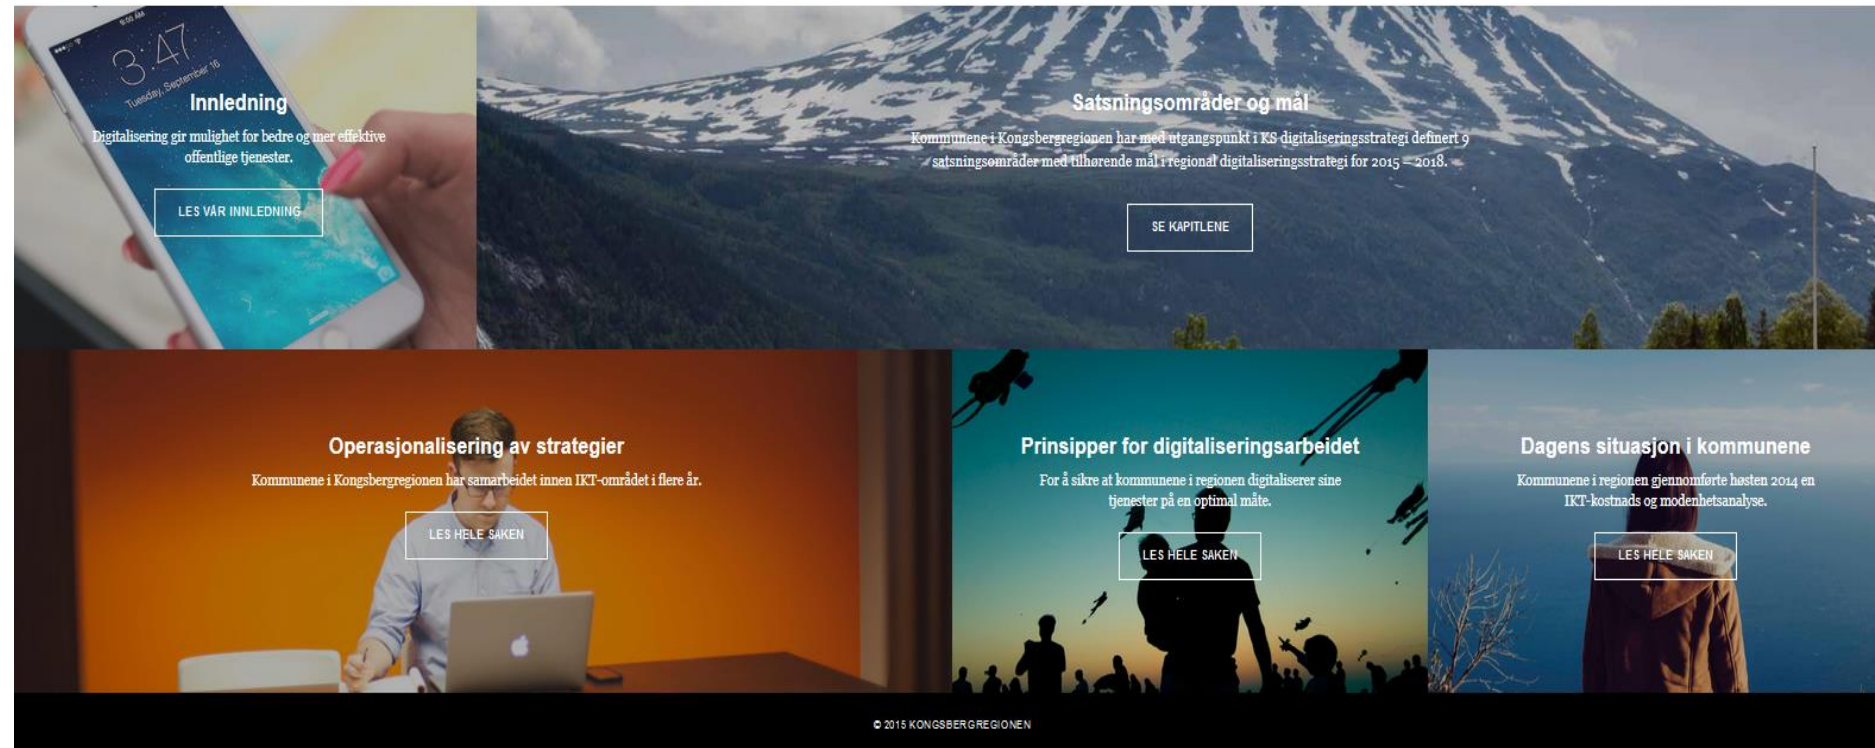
3:47
Tuesday, September 16

Innledning

Digitalisering gir mulighet for bedre og mer effektive offentlige tjenester.

LES VÅR INNLEDNING

Satsningsområder og mål

Kommunene i Kongsbergregionen har med utgangspunkt i KS digitaliseringsstrategi definert 9 satsningsområder med tilhørende mål i regional digitaliseringsstrategi for 2015 – 2018.

SE KAPITLENE

Operasjonalisering av strategier

Kommunene i Kongsbergregionen har samarbeidet innen IKT-området i flere år.

LES HELE SAKEN

Prinsipper for digitaliseringsarbeidet

For å sikre at kommunene i regionen digitaliserer sine tjenester på en optimal måte.

LES HELE SAKEN

Dagens situasjon i kommunene

Kommunene i regionen gjennomførte høsten 2014 en IKT-kostnads og modenhetsanalyse.

LES HELE SAKEN

© 2015 KONGSBERGREGIONEN